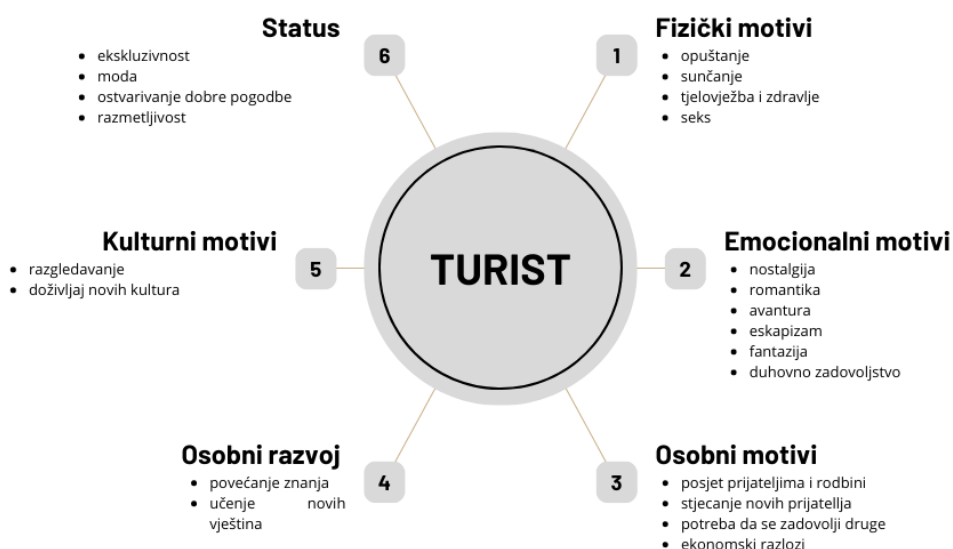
Status

- ekskluzivnost
- moda
- ostvarivanje dobre pogodbe
- razmetljivost

6

Fizički motivi

1

- opuštanje
- sunčanje
- tjelovježba i zdravlje
- seks

Kulturni motivi

- razgledavanje
- doživljaj novih kultura

5

TURIST

2

Emocionalni motivi

- nostalgija
- romantika
- avantura
- eskapizam
- fantazija
- duhovno zadovoljstvo

Osobni razvoj

- povećanje znanja
- učenje novih vještina

4

3

Osobni motivi

- posjet prijateljima i rodbini
- stjecanje novih prijatellja
- potreba da se zadovolji druge
- ekonomski razlozi